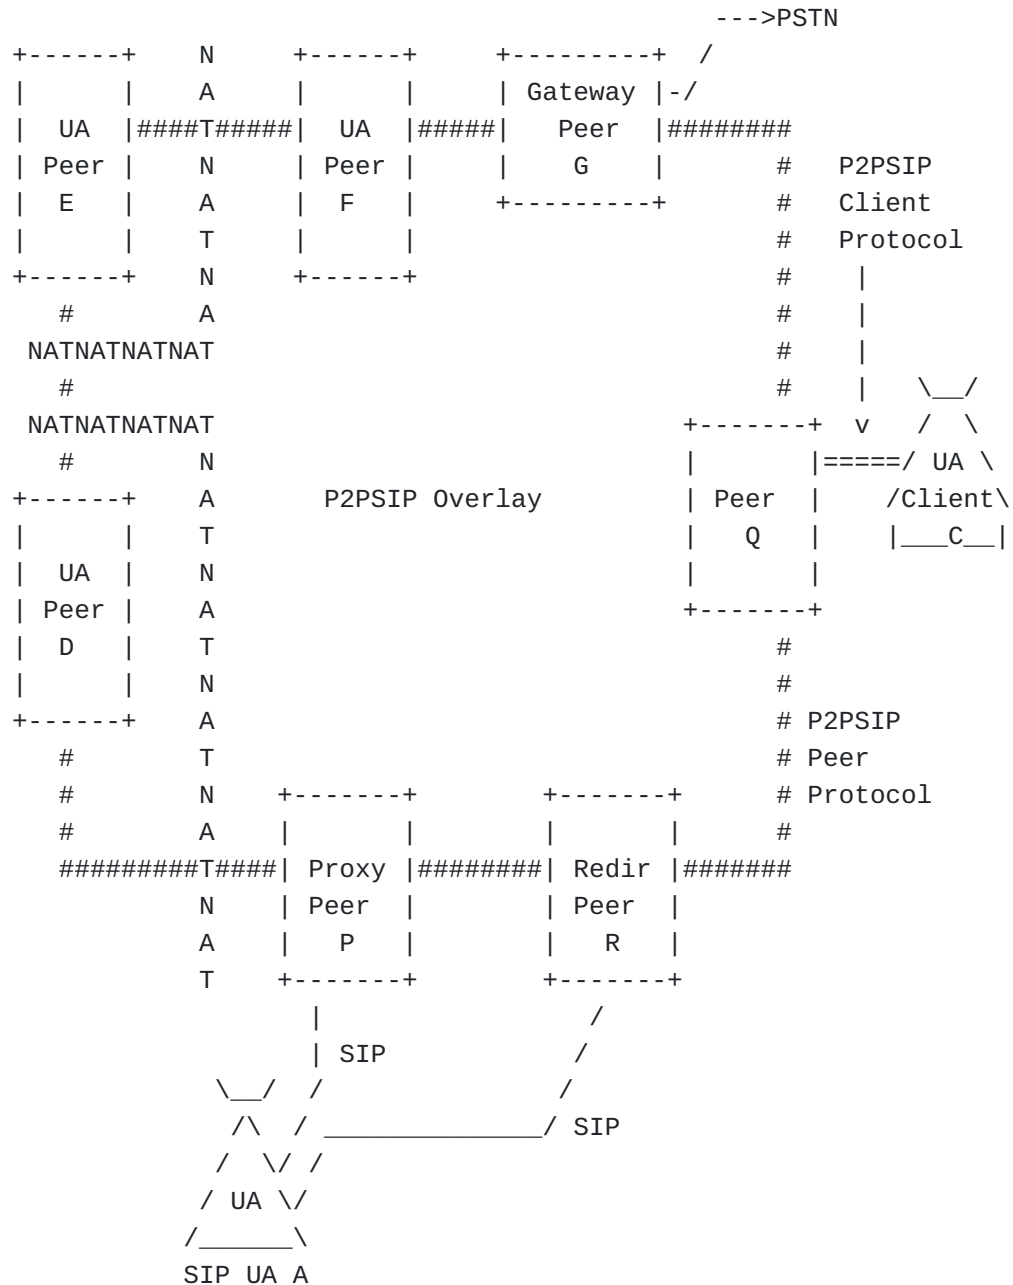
```
                                             --->PSTN
+------+    N     +------+     +---------+  /
|      |    A     |      |     | Gateway |-/
|  UA  |####T#####|  UA  |#####|   Peer  |########
| Peer |    N     | Peer |     |    G    |       #   P2PSIP
|  E   |    A     |  F   |     +---------+       #   Client
|      |    T     |      |                       #   Protocol
+------+    N     +------+                       #    |
   #        A                                    #    |
 NATNATNATNAT                                    #    |
   #                                             #    |   \__/
 NATNATNATNAT                                +-------+  v   /  \
   #        N                                |       |=====/ UA \
+------+    A       P2PSIP Overlay           | Peer  |    /Client\
|      |    T                                |   Q   |    |___C__|
|  UA  |    N                                |       |
| Peer |    A                                +-------+
|  D   |    T                                    #
|      |    N                                    #
+------+    A                                    # P2PSIP
   #        T                                    # Peer
   #        N    +-------+        +-------+      # Protocol
   #        A    |       |        |       |      #
   #########T####| Proxy |########| Redir |#######
            N    | Peer  |        | Peer  |
            A    |   P   |        |   R   |
            T    +-------+        +-------+
                   |                 /
                   | SIP            /
             \__/  /               /
              /\  / ______________/ SIP
             /  \/ /
            / UA \/
           /______\
           SIP UA A
```